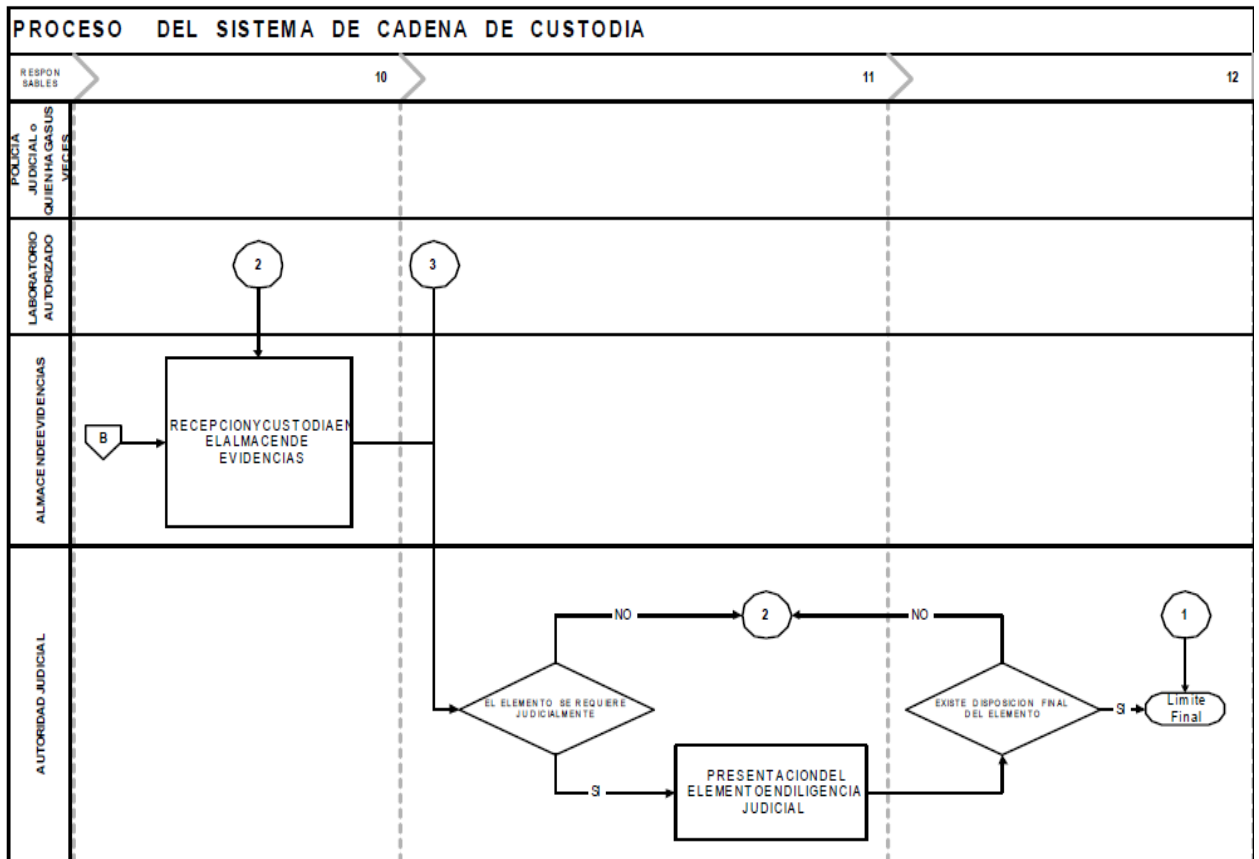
PROCESO DEL SISTEMA DE CADENA DE CUSTODIA

RESPON SABLES

10

11

12

POLICIA JUDICIAL o QUIEN HAGA SUS VECES

LABORATORIO AUTORIZADO

2

3

ALMACENDEEVIDENCIAS

B

RECEPCIONYCUSTODIAEN ELALMACENDE EVIDENCIAS

AUTORIDAD JUDICIAL

NO

2

NO

1

EL ELEMENTO SE REQUIERE JUDICIALMENTE

EXISTE DISPOSICION FINAL DEL ELEMENTO

SI

Limite Final

SI

PRESENTACIONDEL ELEMENTOENDILIGENCIA JUDICIAL